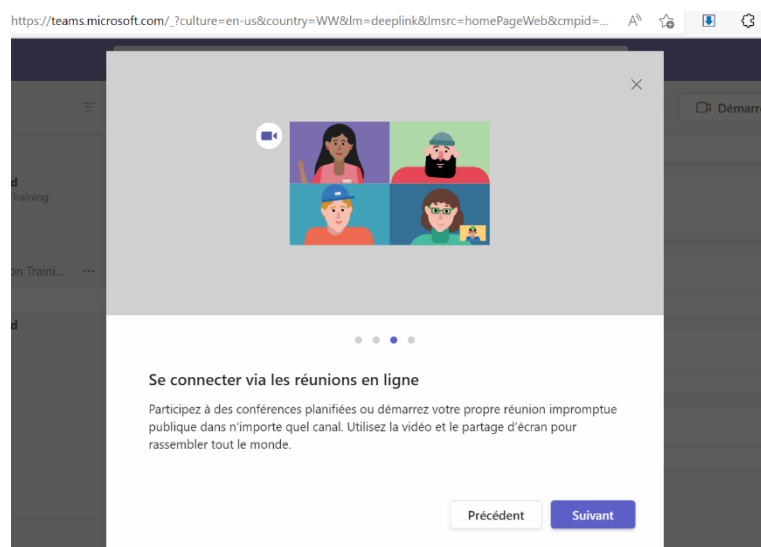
https://teams.microsoft.com/_?culture=en-us&country=WW&lm=deeplink&lmsrc=homePageWeb&cmpid=...

d
Training

on Traini... ···

d

Démarr

Se connecter via les réunions en ligne

Participez à des conférences planifiées ou démarrez votre propre réunion impromptue publique dans n'importe quel canal. Utilisez la vidéo et le partage d'écran pour rassembler tout le monde.

Précédent

Suivant